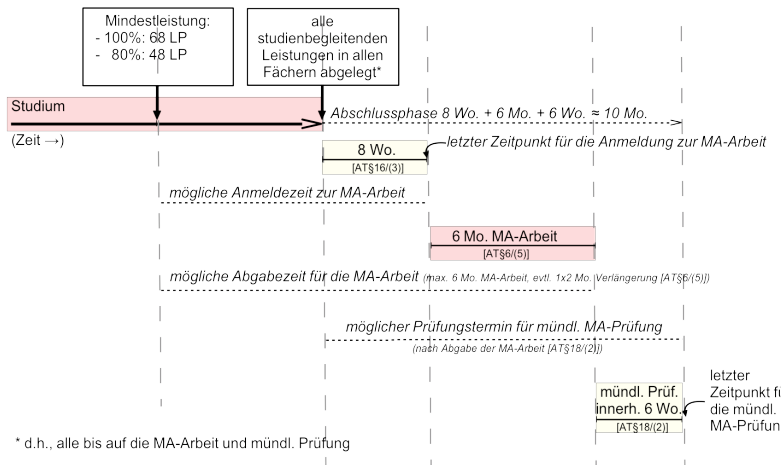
Mindestleistung:
- 100%: 68 LP
- 80%: 48 LP

alle studienbegleitenden Leistungen in allen Fächern abgelegt*

Studium

(Zeit →)

Abschlussphase 8 Wo. + 6 Mo. + 6 Wo. ≈ 10 Mo.

8 Wo.
[AT§16/(3)]

letzter Zeitpunkt für die Anmeldung zur MA-Arbeit

mögliche Anmeldezeit zur MA-Arbeit

6 Mo. MA-Arbeit
[AT§6/(5)]

mögliche Abgabezeit für die MA-Arbeit (max. 6 Mo. MA-Arbeit, evtl. 1x2 Mo. Verlängerung [AT§6/(5)])

möglicher Prüfungstermin für mündl. MA-Prüfung
(nach Abgabe der MA-Arbeit [AT§18/(2)])

mündl. Prüf. innerh. 6 Wo.
[AT§18/(2)]

letzter Zeitpunkt fi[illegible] die mündl. MA-Prüfun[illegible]

* d.h., alle bis auf die MA-Arbeit und mündl. Prüfung